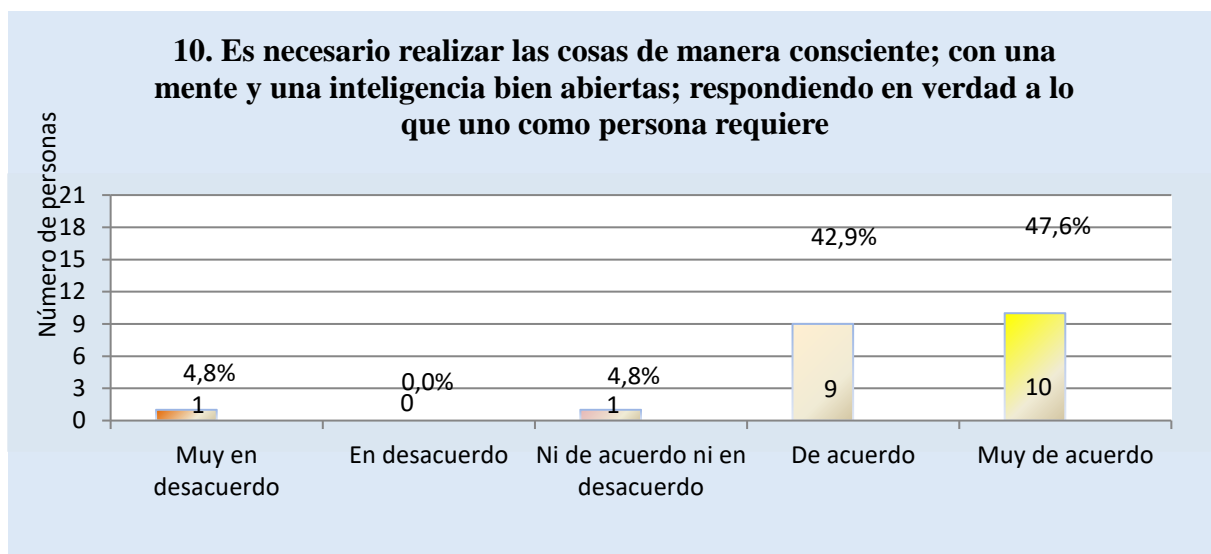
10. Es necesario realizar las cosas de manera consciente; con una mente y una inteligencia bien abiertas; respondiendo en verdad a lo que uno como persona requiere

Número de personas

21
18
15
12
9
6
3
0

4,8%
1
0,0%
0
4,8%
1
42,9%
9
47,6%
10

Muy en desacuerdo
En desacuerdo
Ni de acuerdo ni en desacuerdo
De acuerdo
Muy de acuerdo